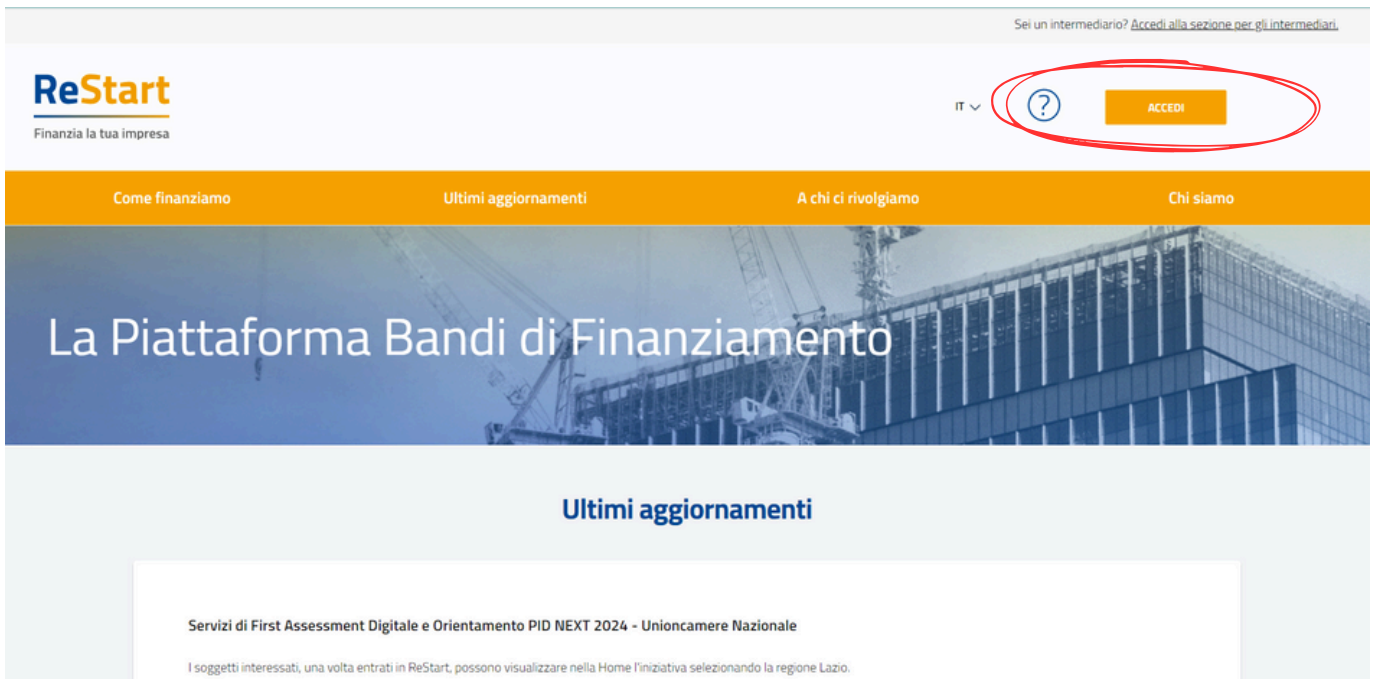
Sei un intermediario? Accedi alla sezione per gli intermediari.

ReStart
Finanzia la tua impresa

IT

?

ACCEDI

Come finanziamo

Ultimi aggiornamenti

A chi ci rivolgiamo

Chi siamo

La Piattaforma Bandi di Finanziamento

Ultimi aggiornamenti

Servizi di First Assessment Digitale e Orientamento PID NEXT 2024 - Unioncamere Nazionale

I soggetti interessati, una volta entrati in ReStart, possono visualizzare nella Home l'iniziativa selezionando la regione Lazio.